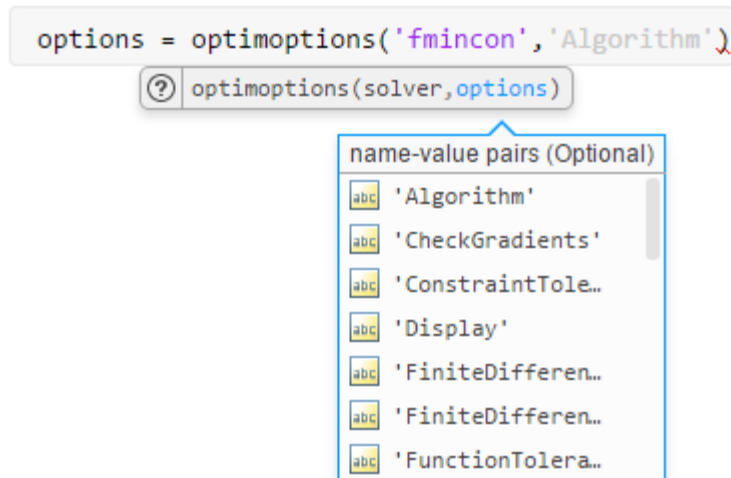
options = optimoptions('fmincon','Algorithm')

?

optimoptions(solver,options)

name-value pairs (Optional)

abc 'Algorithm'

abc 'CheckGradients'

abc 'ConstraintTole…

abc 'Display'

abc 'FiniteDifferen…

abc 'FiniteDifferen…

abc 'FunctionTolera…